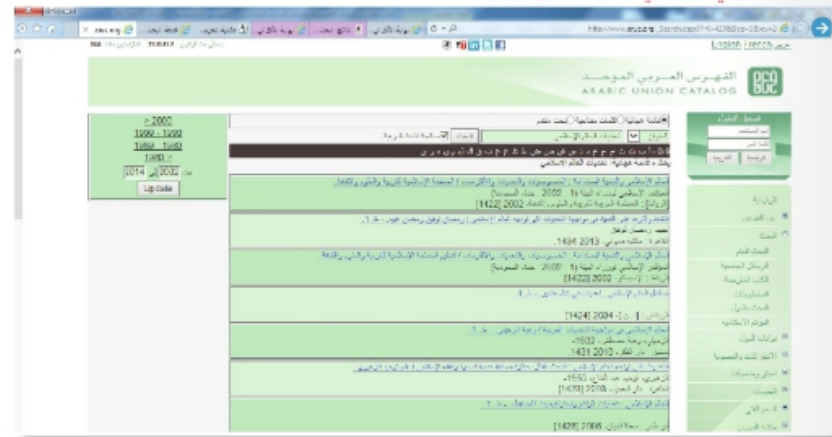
English French عربي

الفهرس العربي الموحد
ARABIC UNION CATALOG

> 2000
1990 - 1999
1980 - 1989
1980 <
من 2012 إلى 2014
Update

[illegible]

كلمات مفتاحية: تطبيقات النظام الإسلامي

[1422] 2002

2013 1434

[1422] 2002

[1424] 2004

2010 1431

[1429] 2008

[1428] 2008

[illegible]